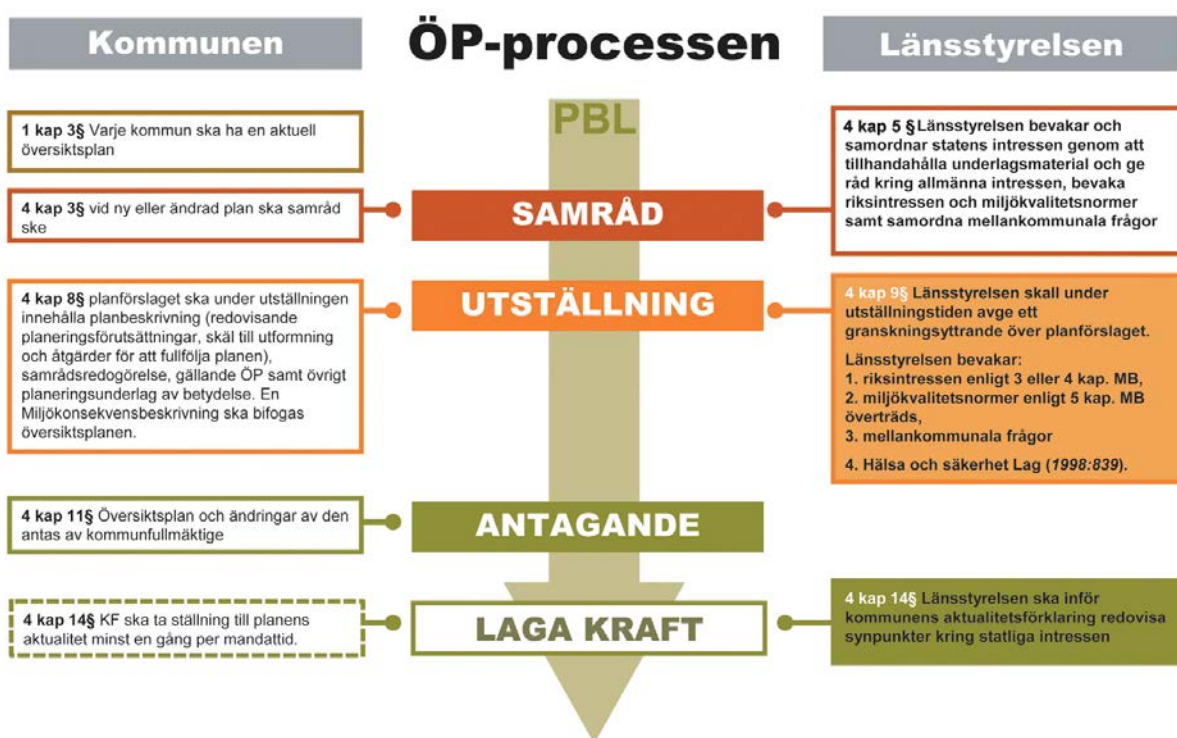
Kommunen

ÖP-processen

Länsstyrelsen

PBL

1 kap 3§ Varje kommun ska ha en aktuell översiktsplan

4 kap 5 § Länsstyrelsen bevakar och samordnar statens intressen genom att tillhandahålla underlagsmaterial och ge råd kring allmänna intressen, bevaka riksintressen och miljökvalitetsnormer samt samordna mellankommunala frågor

4 kap 3§ vid ny eller ändrad plan ska samråd ske

SAMRÅD

4 kap 8§ planförslaget ska under utställningen innehålla planbeskrivning (redovisande planeringsförutsättningar, skäl till utformning och åtgärder för att fullfölja planen), samrådsredogörelse, gällande ÖP samt övrigt planeringsunderlag av betydelse. En Miljökonsekvensbeskrivning ska bifogas översiktsplanen.

UTSTÄLLNING

4 kap 9§ Länsstyrelsen skall under utställningstiden avge ett granskningsyttrande över planförslaget.

Länsstyrelsen bevakar:
1. riksintressen enligt 3 eller 4 kap. MB,
2. miljökvalitetsnormer enligt 5 kap. MB överträds,
3. mellankommunala frågor

4. Hälsa och säkerhet Lag (1998:839).

4 kap 11§ Översiktsplan och ändringar av den antas av kommunfullmäktige

ANTAGANDE

4 kap 14§ KF ska ta ställning till planens aktualitet minst en gång per mandattid.

LAGA KRAFT

4 kap 14§ Länsstyrelsen ska inför kommunens aktualitetsförklaring redovisa synpunkter kring statliga intressen